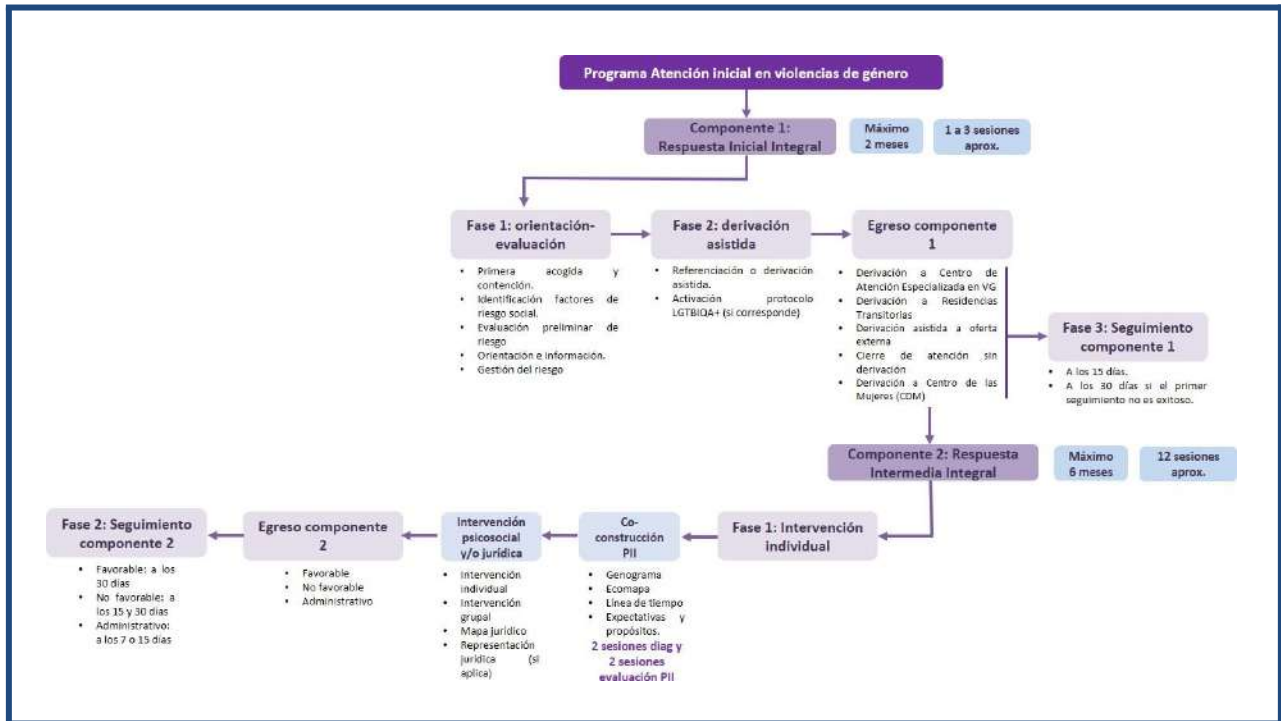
Programa Atención inicial en violencias de género

Componente 1: Respuesta Inicial Integral

Máximo 2 meses

1 a 3 sesiones aprox.

Fase 1: orientación-evaluación

- Primera acogida y contención.
- Identificación factores de riesgo social.
- Evaluación preliminar de riesgo
- Orientación e información.
- Gestión del riesgo

Fase 2: derivación asistida

- Referenciación o derivación asistida.
- Activación protocolo LGTBIQA+ (si corresponde)

Egreso componente 1

- Derivación a Centro de Atención Especializada en VG
- Derivación a Residencias Transitorias
- Derivación asistida a oferta externa
- Cierre de atención sin derivación
- Derivación a Centro de las Mujeres (CDM)

Fase 3: Seguimiento componente 1

- A los 15 días.
- A los 30 días si el primer seguimiento no es exitoso.

Componente 2: Respuesta Intermedia Integral

Máximo 6 meses

12 sesiones aprox.

Fase 1: Intervención individual

Co-construcción PII

- Genograma
- Ecomapa
- Línea de tiempo
- Expectativas y propósitos.

2 sesiones diag y 2 sesiones evaluación PII

Intervención psicosocial y/o jurídica

- Intervención individual
- Intervención grupal
- Mapa jurídico
- Representación jurídica (si aplica)

Egreso componente 2

- Favorable
- No favorable
- Administrativo

Fase 2: Seguimiento componente 2

- Favorable: a los 30 días
- No favorable: a los 15 y 30 días
- Administrativo: a los 7 o 15 días